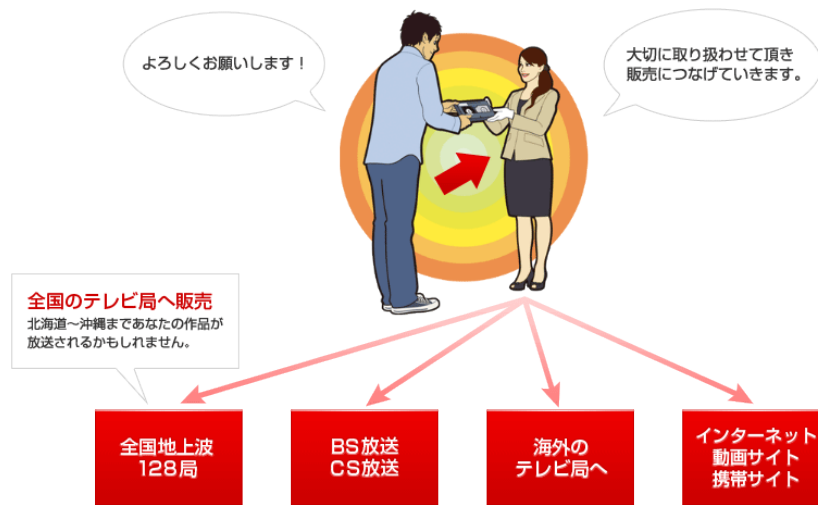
よろしくお願いします！

大切に取り扱わせて頂き
販売につなげていきます。

全国のテレビ局へ販売
北海道〜沖縄まであなたの作品が
放送されるかもしれません。

全国地上波
128局

BS放送
CS放送

海外の
テレビ局へ

インターネット
動画サイト
携帯サイト